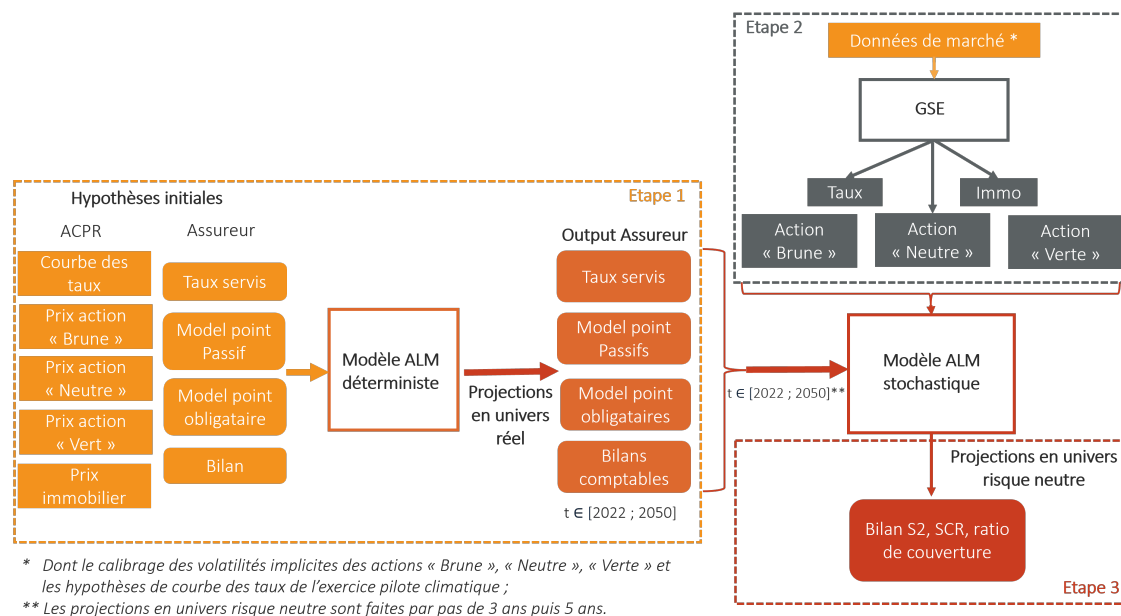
Etape 2

Données de marché *

GSE

Taux

Immo

Action « Brune »

Action « Neutre »

Action « Verte »

Hypothèses initiales

Etape 1

ACPR

Assureur

Courbe des taux

Prix action « Brune »

Prix action « Neutre »

Prix action « Vert »

Prix immobilier

Taux servis

Model point Passif

Model point obligataire

Bilan

Modèle ALM déterministe

Projections en univers réel

Output Assureur

Taux servis

Model point Passifs

Model point obligataires

Bilans comptables

t ∈ [2022 ; 2050]

t ∈ [2022 ; 2050]**

Modèle ALM stochastique

Projections en univers risque neutre

Bilan S2, SCR, ratio de couverture

Etape 3

* Dont le calibrage des volatilités implicites des actions « Brune », « Neutre », « Verte » et les hypothèses de courbe des taux de l'exercice pilote climatique ;

** Les projections en univers risque neutre sont faites par pas de 3 ans puis 5 ans.